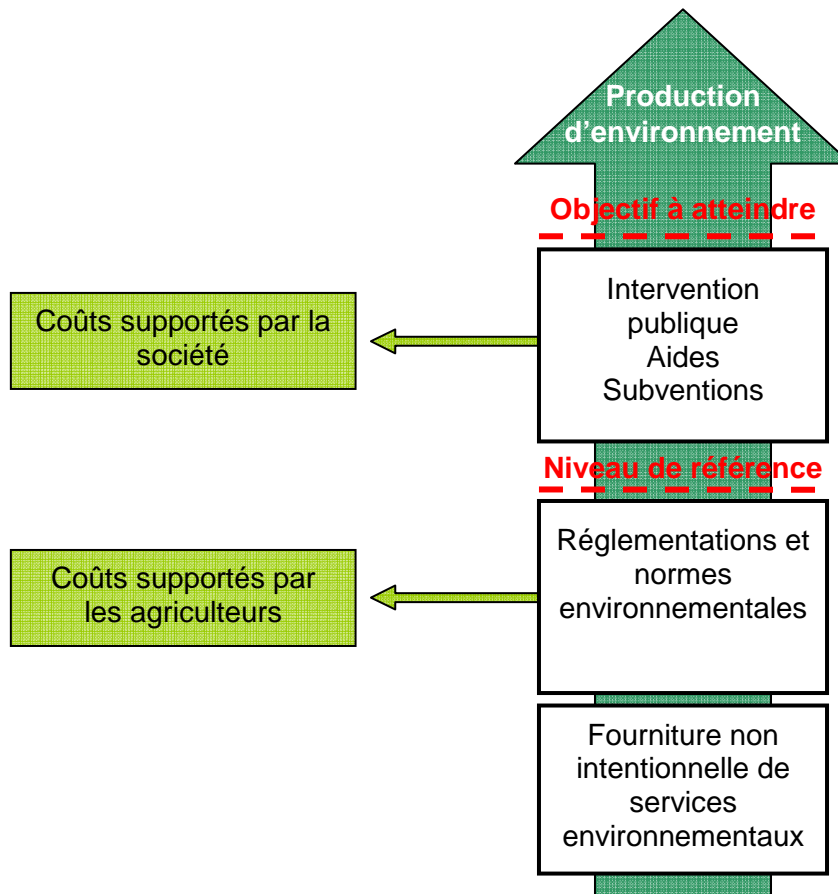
Production d'environnement

Objectif à atteindre

Coûts supportés par la société

Intervention publique
Aides
Subventions

Niveau de référence

Coûts supportés par les agriculteurs

Réglementations et normes environnementales

Fourniture non intentionnelle de services environnementaux